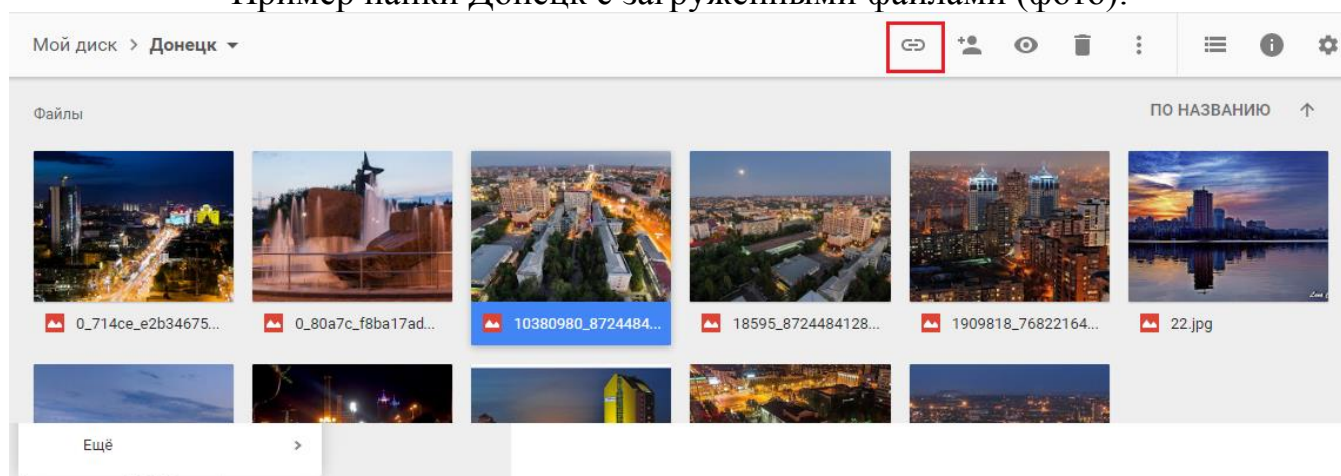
Пример папки Донецк с загруженными файлами (фото).

Мой диск > Донецк ▾

Файлы

ПО НАЗВАНИЮ ↑

0_714ce_e2b34675...

0_80a7c_f8ba17ad...

10380980_8724484...

18595_8724484128...

1909818_76822164...

22.jpg

Ещё >